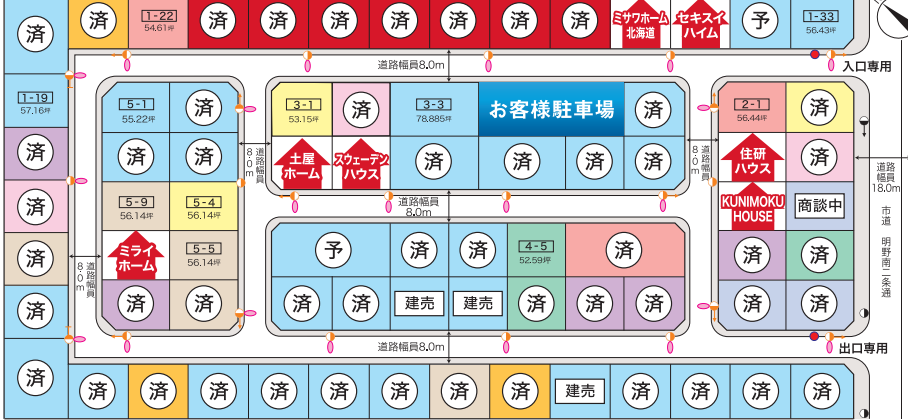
済 済 1-22 54.61坪 済 済 済 済 済 済 済 ミサワホーム北海道 セキスイハイム 予 1-33 56.43坪

道路幅員8.0m

入口専用

1-19 57.16坪

済

済

済

済

5-1 55.22坪 済

済 済

道路幅員8.0m

5-9 56.14坪 5-4 56.14坪

ミライホーム 5-5 56.14坪

済 済

道路幅員8.0m

3-1 53.15坪 済 3-3 78.885坪 お客様駐車場 済

土屋ホーム スウェーデンハウス 済 済 済 済

道路幅員8.0m

道路幅員8.0m

2-1 56.44坪 済

住研ハウス 済

KUNIMOKU HOUSE 商談中

済 済

済 済

道路幅員18.0m

市道 明野南二条通

予 済 済 4-5 52.59坪 済

済 済 建売 建売 済 済 済

道路幅員8.0m

出口専用

済 済 済 済 済 済 済 済 済 建売 済 済 済 済